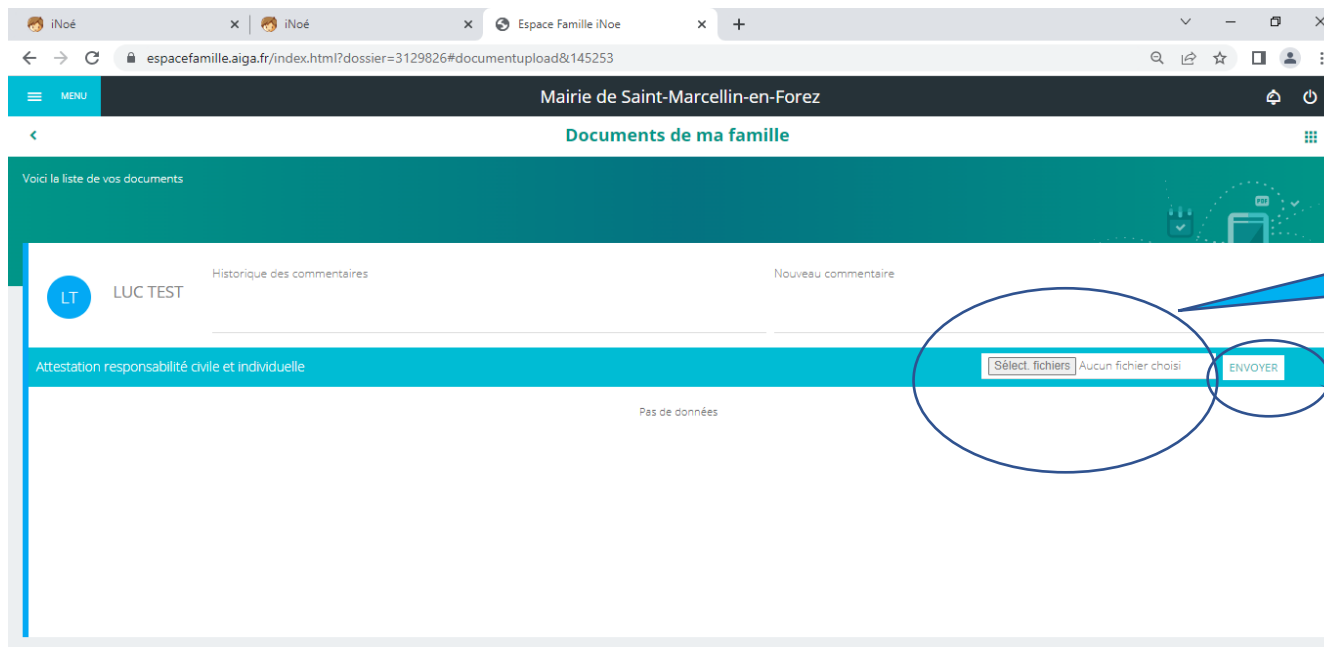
iNoé
iNoé
Espace Famille iNoe

espacefamille.aiga.fr/index.html?dossier=3129826#documentupload&145253

MENU
Mairie de Saint-Marcellin-en-Forez

Documents de ma famille

Voici la liste de vos documents

PDF

LT
LUC TEST
Historique des commentaires
Nouveau commentaire

Attestation responsabilité civile et individuelle
Sélect. fichiers Aucun fichier choisi
ENVOYER

Pas de données